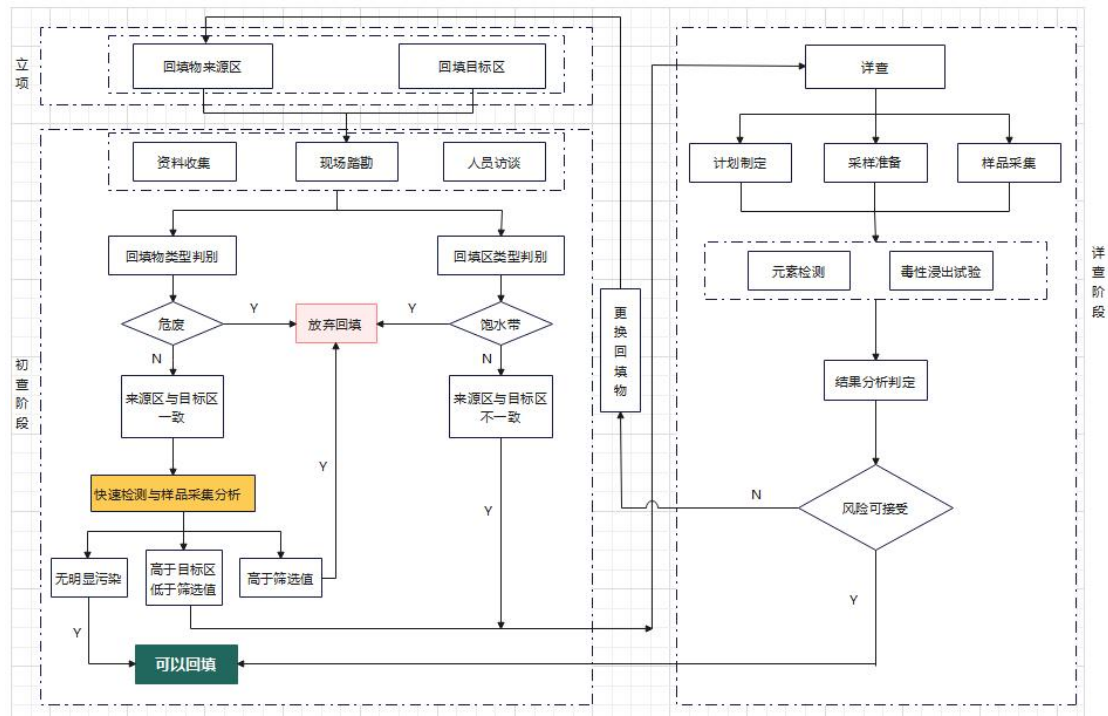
立项

回填物来源区

回填目标区

初查阶段

资料收集

现场踏勘

人员访谈

回填物类型判别

回填区类型判别

危废

Y

放弃回填

Y

饱水带

N

N

来源区与目标区一致

来源区与目标区不一致

Y

快速检测与样品采集分析

Y

无明显污染

高于目标区低于筛选值

高于筛选值

Y

可以回填

更换回填物

详查

计划制定

采样准备

样品采集

元素检测

毒性浸出试验

结果分析判定

N

风险可接受

Y

详查阶段